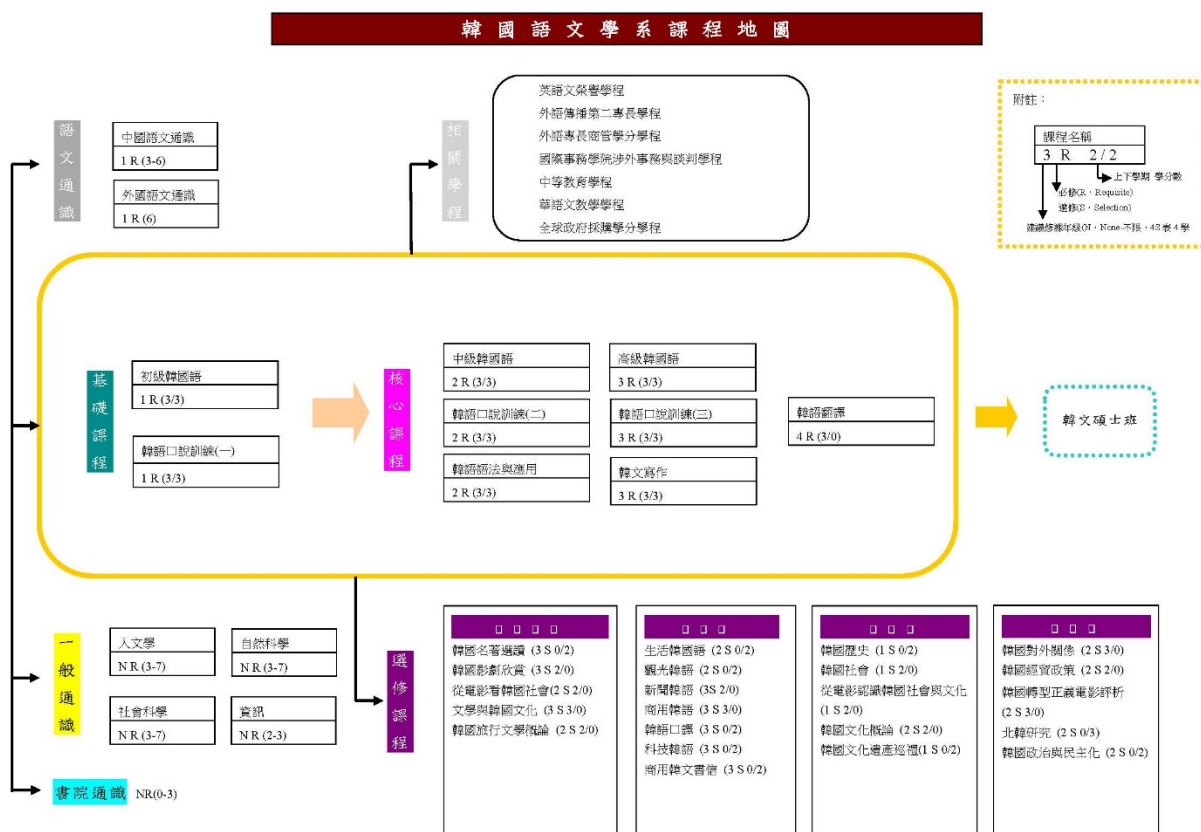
韓國語文學系課程地圖

語文通識

中國語文通識
1 R (3-6)

外國語文通識
1 R (6)

相關學程

英語文榮譽學程
外語傳播第二專長學程
外語專長商管學分學程
國際事務學院涉外事務與談判學程
中等教育學程
華語文教學學程
全球政府採購學分學程

附註：

課程名稱
3 R 2 / 2
上下學期 學分數
必修(R，Requisite)
選修(S，Selection)
建議修課年級(N，None-不限，4含表4學

基礎課程

初級韓國語
1 R (3/3)

韓語口說訓練(一)
1 R (3/3)

核心課程

中級韓國語
2 R (3/3)

韓語口說訓練(二)
2 R (3/3)

韓語語法與應用
2 R (3/3)

高級韓國語
3 R (3/3)

韓語口說訓練(三)
3 R (3/3)

韓文寫作
3 R (3/3)

韓語翻譯
4 R (3/0)

韓文碩士班

一般通識

人文學
N R (3-7)

自然科學
N R (3-7)

社會科學
N R (3-7)

資訊
N R (2-3)

書院通識 NR(0-3)

選修課程

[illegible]
韓國名著選讀 (3 S 0/2)
韓國影劇欣賞 (3 S 2/0)
從電影看韓國社會(2 S 2/0)
文學與韓國文化 (3 S 3/0)
韓國旅行文學概論 (2 S 2/0)

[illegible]
生活韓國語 (2 S 0/2)
觀光韓語 (2 S 0/2)
新聞韓語 (3S 2/0)
商用韓語 (3 S 3/0)
韓語口譯 (3 S 0/2)
科技韓語 (3 S 0/2)
商用韓文書信 (3 S 0/2)

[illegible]
韓國歷史 (1 S 0/2)
韓國社會 (1 S 2/0)
從電影認識韓國社會與文化 (1 S 2/0)
韓國文化概論 (2 S 2/0)
韓國文化遺產巡禮(1 S 0/2)

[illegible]
韓國對外關係 (2 S 3/0)
韓國經貿政策 (2 S 2/0)
韓國轉型正義電影評析 (2 S 3/0)
北韓研究 (2 S 0/3)
韓國政治與民主化 (2 S 0/2)